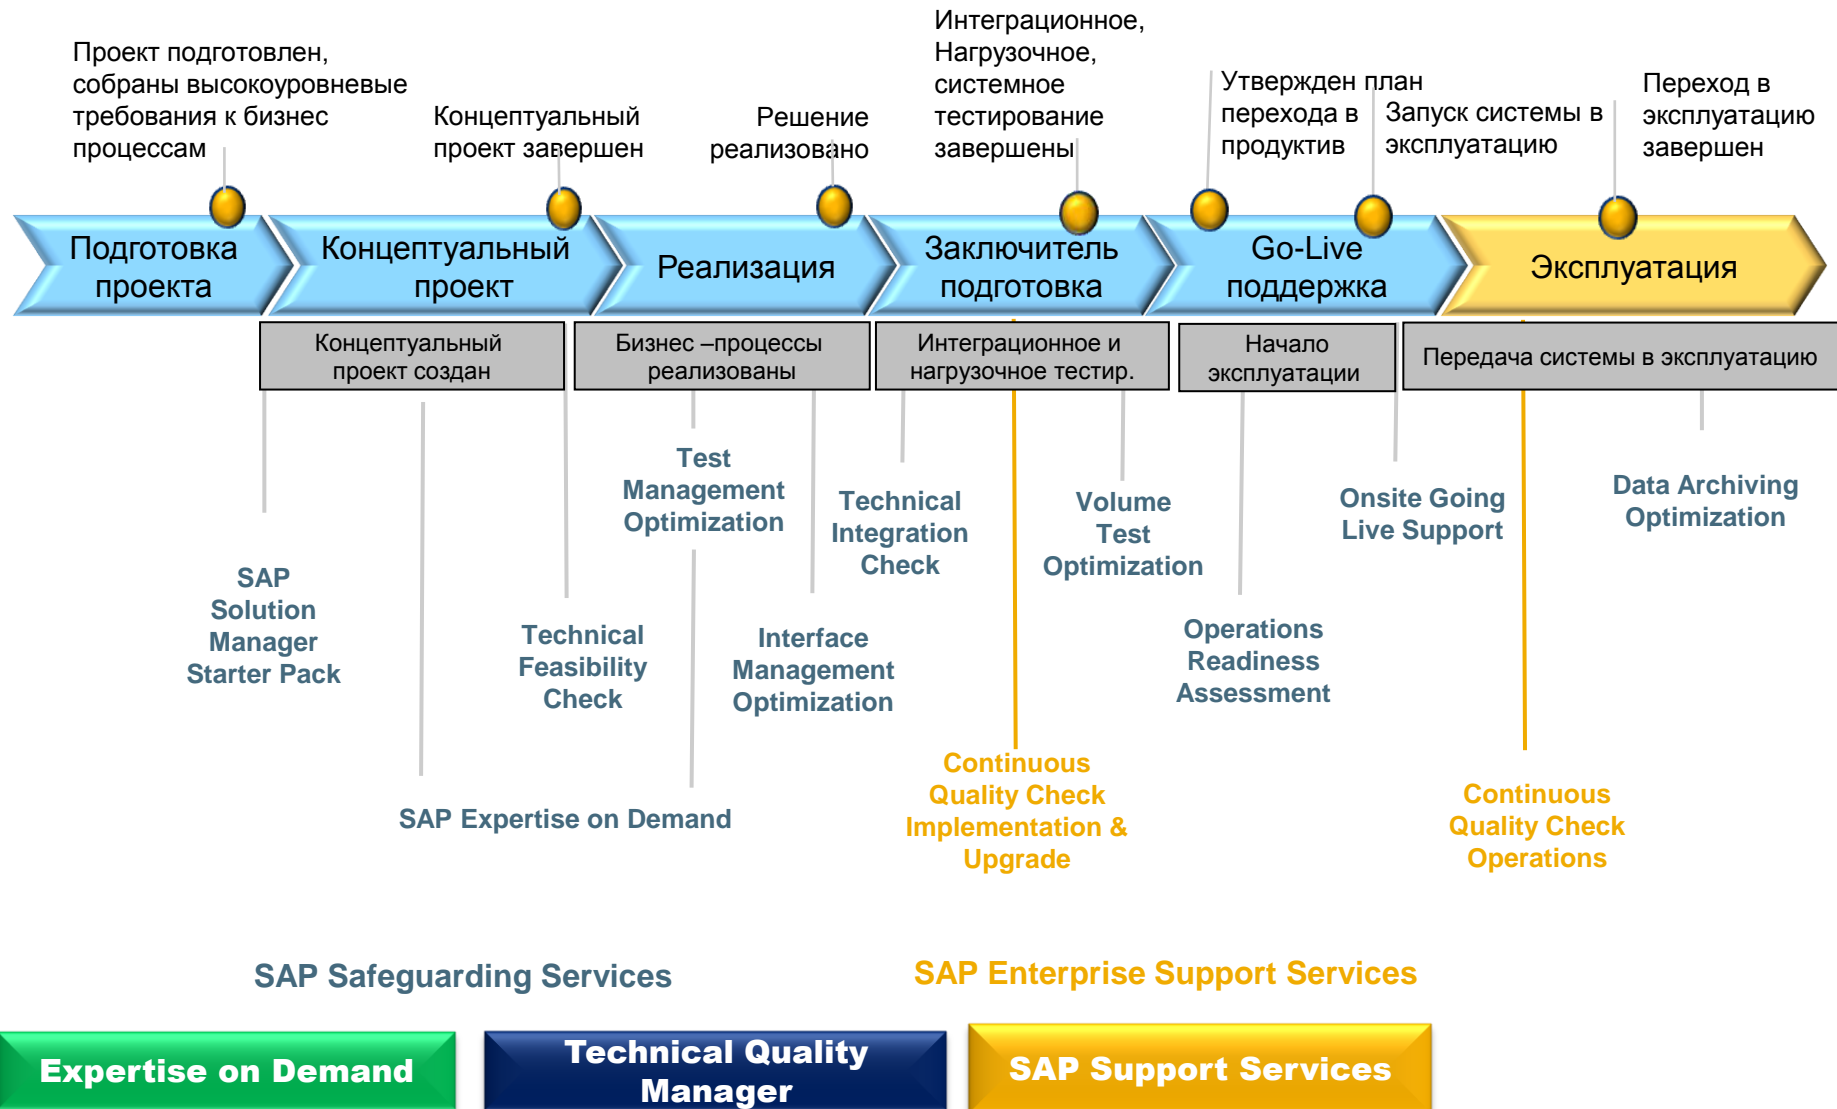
Проект подготовлен, собраны высокоуровневые требования к бизнес процессам

Концептуальный проект завершен

Решение реализовано

Интеграционное, Нагрузочное, системное тестирование завершены

Утвержден план перехода в продуктив

Запуск системы в эксплуатацию

Переход в эксплуатацию завершен

Подготовка проекта

Концептуальный проект

Реализация

Заключитель подготовка

Go-Live поддержка

Эксплуатация

Концептуальный проект создан

Бизнес –процессы реализованы

Интеграционное и нагрузочное тестир.

Начало эксплуатации

Передача системы в эксплуатацию

Test Management Optimization

Technical Integration Check

Volume Test Optimization

Onsite Going Live Support

Data Archiving Optimization

SAP Solution Manager Starter Pack

Technical Feasibility Check

Interface Management Optimization

Operations Readiness Assessment

Continuous Quality Check Implementation & Upgrade

Continuous Quality Check Operations

SAP Expertise on Demand

SAP Safeguarding Services

SAP Enterprise Support Services

Expertise on Demand

Technical Quality Manager

SAP Support Services